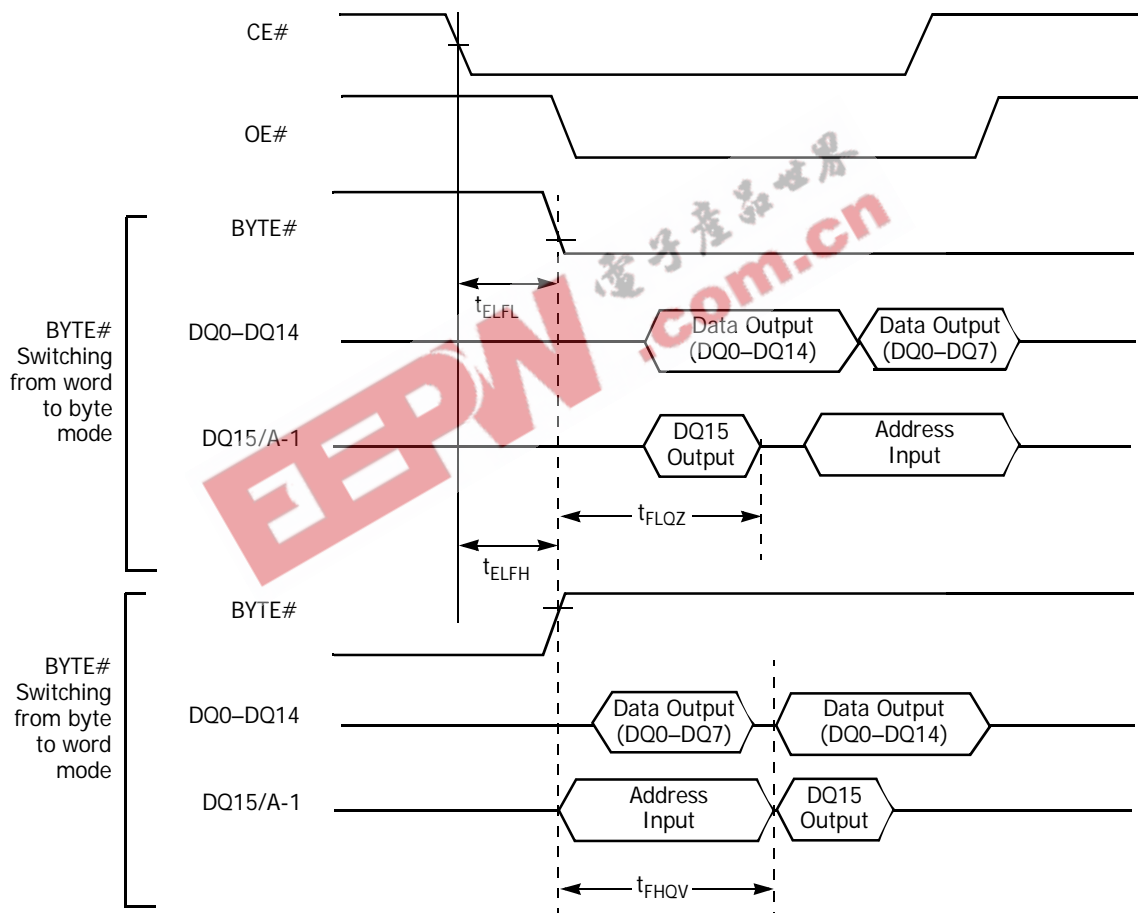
CE#

OE#

BYTE#

BYTE# Switching from word to byte mode

DQ0–DQ14

DQ15/A-1

$t_{ELFL}$

Data Output (DQ0–DQ14)

Data Output (DQ0–DQ7)

DQ15 Output

Address Input

$t_{FLQZ}$

$t_{ELFH}$

电子产品世界

EEPW .com.cn

BYTE#

BYTE# Switching from byte to word mode

DQ0–DQ14

Data Output (DQ0–DQ7)

Data Output (DQ0–DQ14)

DQ15/A-1

Address Input

DQ15 Output

$t_{FHQV}$